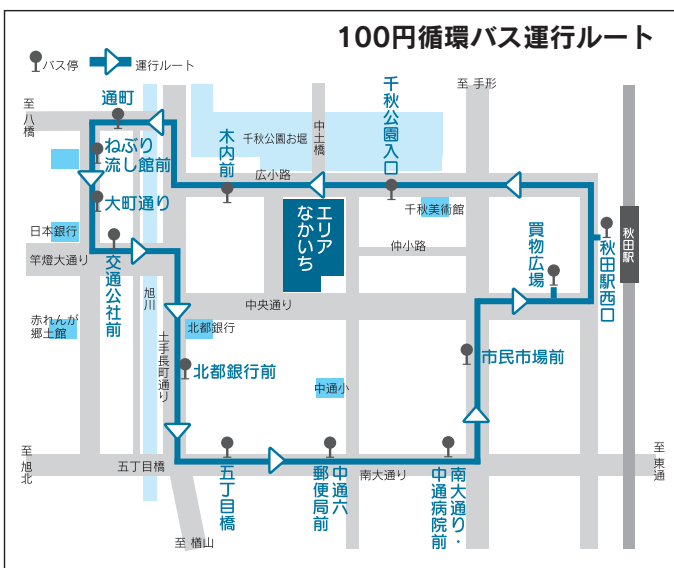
100円循環バス運行ルート

バス停　運行ルート

至 手形

至 八橋

通町

千秋公園入口

中土橋

千秋公園お堀

木内前

ねぶり流し館前

広小路

大町通り

エリア なかいち

千秋美術館

日本銀行

仲小路

秋田駅

秋田駅西口

竿燈大通り

交通公社前

買物広場

旭川

中央通り

赤れんが郷土館

北都銀行

土手長町通り

北都銀行前

市民市場前

中通小

至 旭北

五丁目橋

南大通り

至 東通

五丁目橋

郵便局前

中通六

南大通り・中通病院前

至 横山